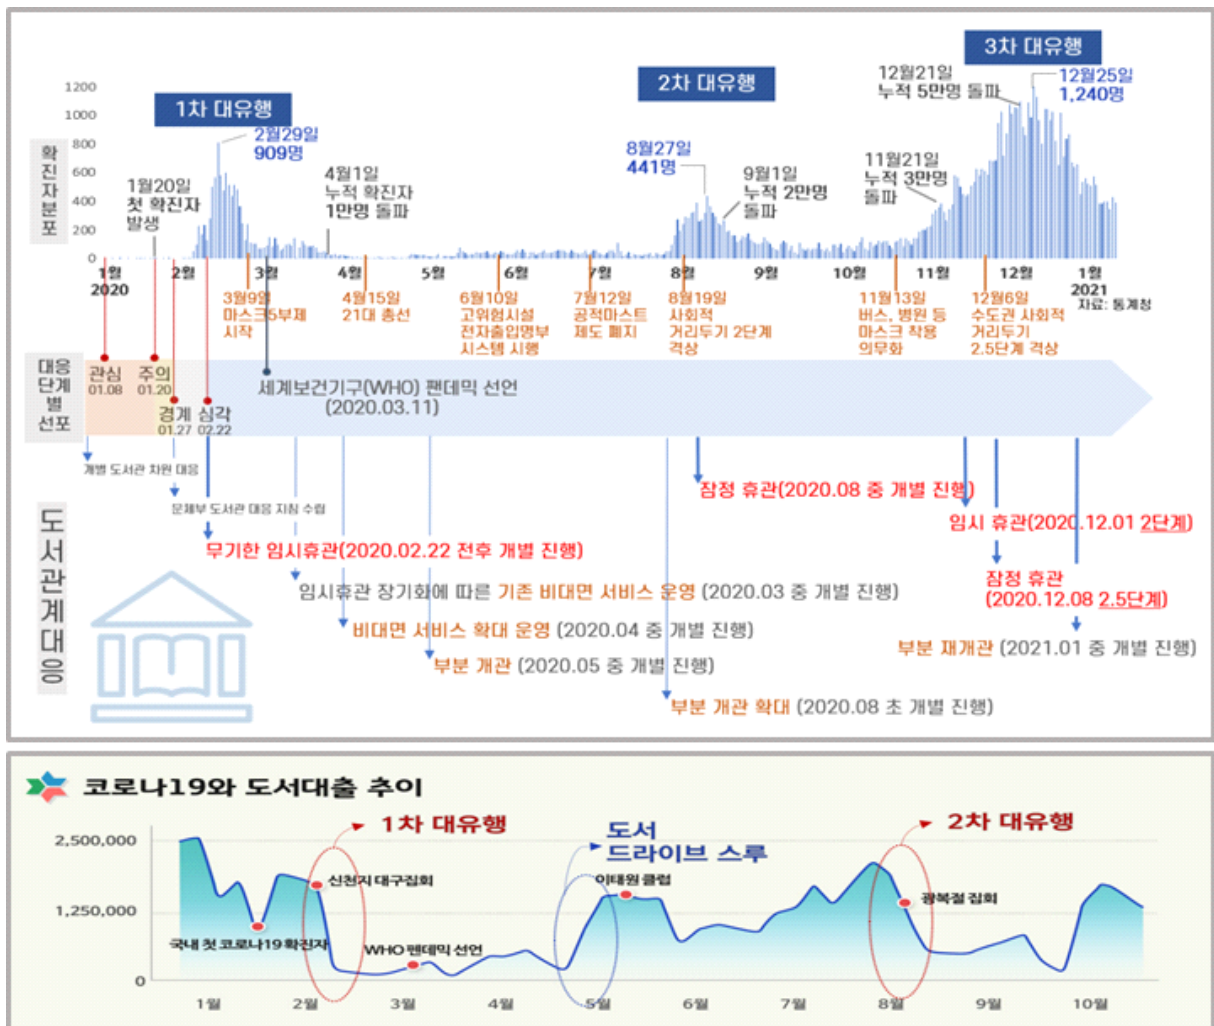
1차 대유행

2차 대유행

3차 대유행

1200
1000
800
600
400
200
0

확진자분포

2월29일
909명

1월20일
첫 확진자
발생

4월1일
누적 확진자
1만명 돌파

8월27일
441명

9월1일
누적 2만명
돌파

11월21일
누적 3만명
돌파

12월21일
누적 5만명 돌파

12월25일
1,240명

1월
2020

2월

3월

4월

5월

6월

7월

8월

9월

10월

11월

12월

1월
2021

자료: 통계청

3월9일
마스크5부제
시작

4월15일
21대 총선

6월10일
고위험시설
전자출입명부
시스템 시행

7월12일
공적마스크
제도 폐지

8월19일
사회적
거리두기 2단계
격상

11월13일
버스, 병원 등
마스크 착용
의무화

12월6일
수도권 사회적
거리두기
2.5단계 격상

대응단계별선포

관심
01.08

주의
01.20

경계
01.27

심각
02.22

세계보건기구(WHO) 팬데믹 선언
(2020.03.11)

개별 도서관 차원 대응

문체부 도서관 대응 지침 수립

무기한 임시휴관(2020.02.22 전후 개별 진행)

임시휴관 장기화에 따른 기존 비대면 서비스 운영 (2020.03 중 개별 진행)

비대면 서비스 확대 운영 (2020.04 중 개별 진행)

부분 개관 (2020.05 중 개별 진행)

부분 개관 확대 (2020.08 초 개별 진행)

잠정 휴관(2020.08 중 개별 진행)

임시 휴관(2020.12.01 2단계)

잠정 휴관
(2020.12.08 2.5단계)

부분 재개관 (2021.01 중 개별 진행)

도서관계대응

코로나19와 도서대출 추이

2,500,000
1,250,000
0

1차 대유행

도서
드라이브 스루

2차 대유행

신천지 대구집회

이태원 클럽

광복절 집회

국내 첫 코로나19 확진자

WHO 팬데믹 선언

1월
2월
3월
4월
5월
6월
7월
8월
9월
10월